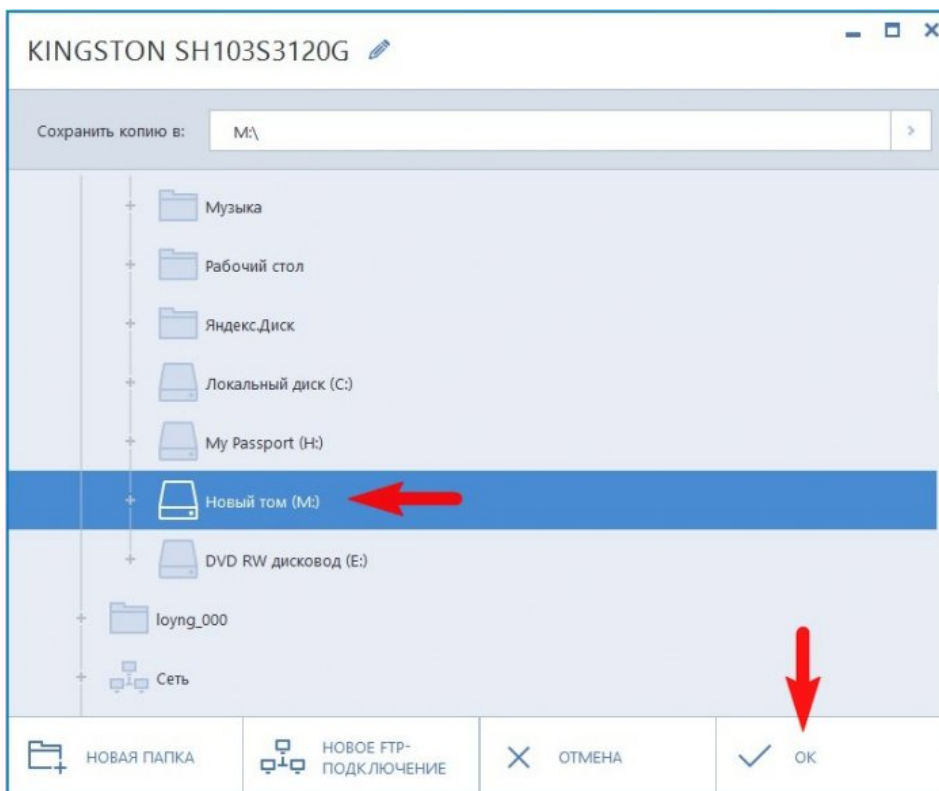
KINGSTON SH103S3120G

Сохранить копию в: M:\

Музыка

Рабочий стол

Яндекс.Диск

Локальный диск (C:)

My Passport (H:)

Новый том (M:)

DVD RW дисковод (E:)

loyng_000

Сеть

НОВАЯ ПАПКА

НОВОЕ FTP-ПОДКЛЮЧЕНИЕ

ОТМЕНА

ОК